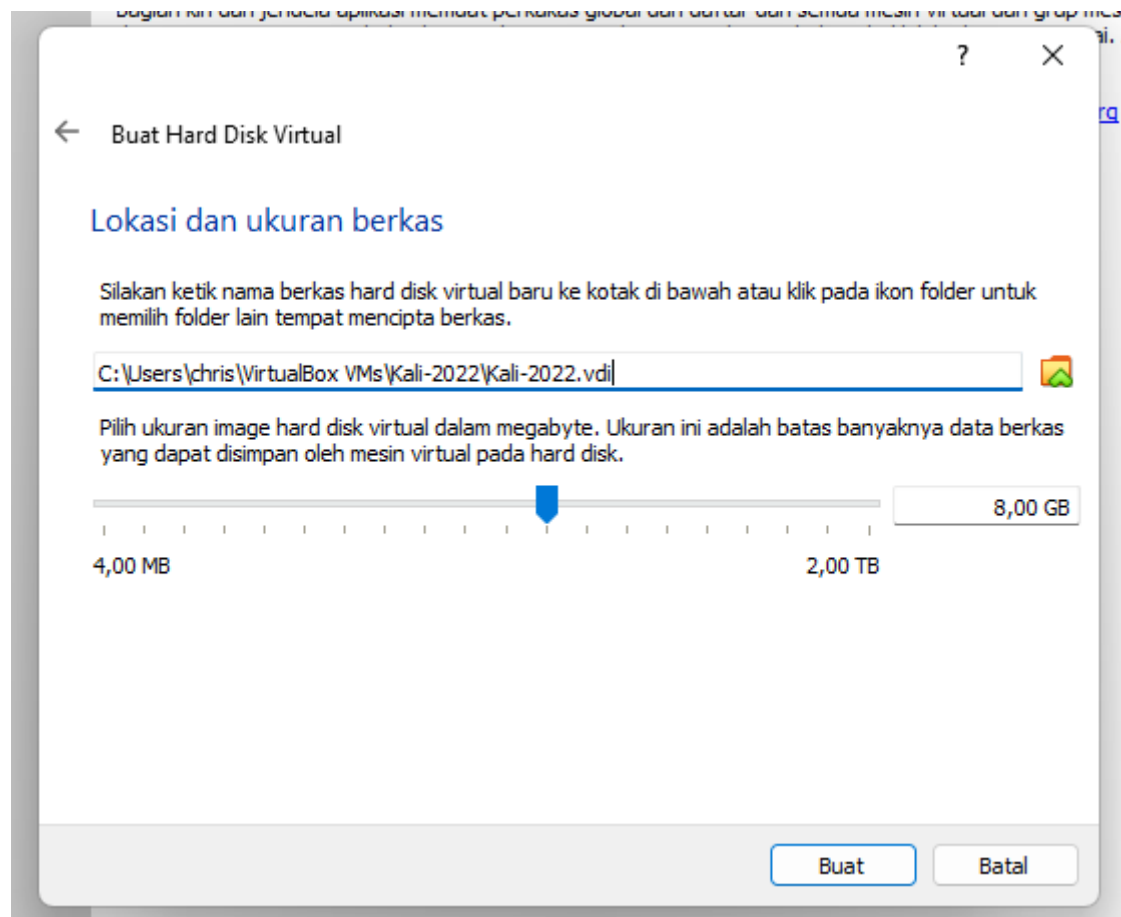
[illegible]

?

Buat Hard Disk Virtual

Lokasi dan ukuran berkas

Silakan ketik nama berkas hard disk virtual baru ke kotak di bawah atau klik pada ikon folder untuk memilih folder lain tempat mencipta berkas.

C:\Users\chris\VirtualBox VMs\Kali-2022\Kali-2022.vdi

Pilih ukuran image hard disk virtual dalam megabyte. Ukuran ini adalah batas banyaknya data berkas yang dapat disimpan oleh mesin virtual pada hard disk.

8,00 GB

4,00 MB

2,00 TB

Buat

Batal